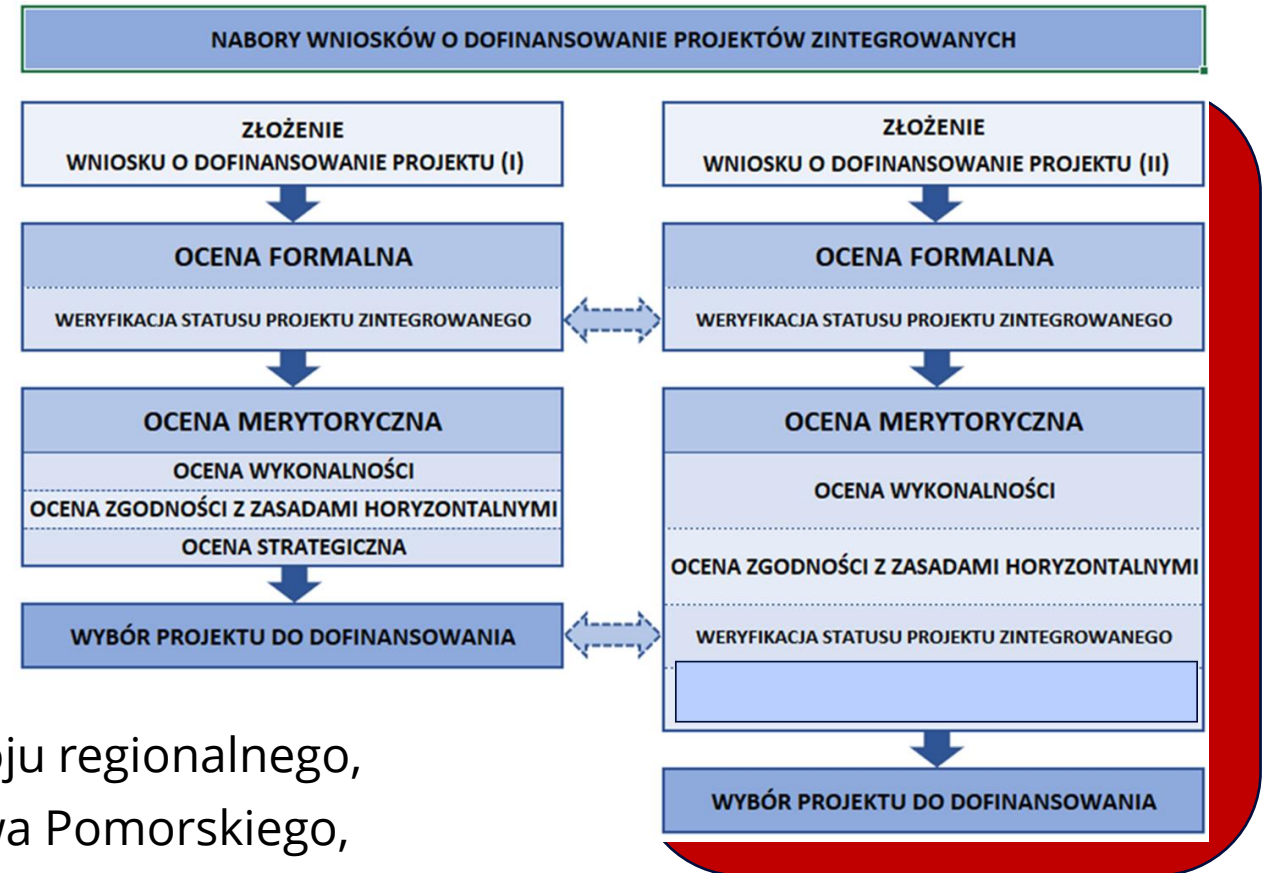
NABORY WNIOSKÓW O DOFINANSOWANIE PROJEKTÓW ZINTEGROWANYCH

ZŁOŻENIE
WNIOSKU O DOFINANSOWANIE PROJEKTU (I)

OCENA FORMALNA

WERYFIKACJA STATUSU PROJEKTU ZINTEGROWANEGO

OCENA MERYTORYCZNA

OCENA WYKONALNOŚCI

OCENA ZGODNOŚCI Z ZASADAMI HORYZONTALNYMI

OCENA STRATEGICZNA

WYBÓR PROJEKTU DO DOFINANSOWANIA

ZŁOŻENIE
WNIOSKU O DOFINANSOWANIE PROJEKTU (II)

OCENA FORMALNA

WERYFIKACJA STATUSU PROJEKTU ZINTEGROWANEGO

OCENA MERYTORYCZNA

OCENA WYKONALNOŚCI

OCENA ZGODNOŚCI Z ZASADAMI HORYZONTALNYMI

WERYFIKACJA STATUSU PROJEKTU ZINTEGROWANEGO

WYBÓR PROJEKTU DO DOFINANSOWANIA

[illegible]ju regionalnego,
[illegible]wa Pomorskiego,